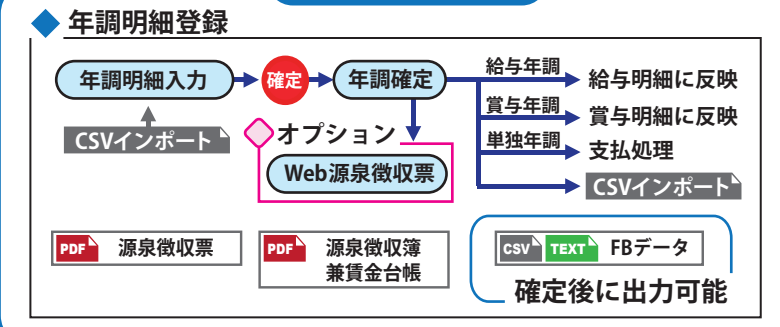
◆ 年調明細登録

年調明細入力 → 確定 → 年調確定

CSVインポート

オプション

Web源泉徴収票

給与年調 → 給与明細に反映

賞与年調 → 賞与明細に反映

単独年調 → 支払処理

CSVインポート

PDF 源泉徴収票

PDF 源泉徴収簿 兼賃金台帳

CSV TEXT FBデータ

確定後に出力可能